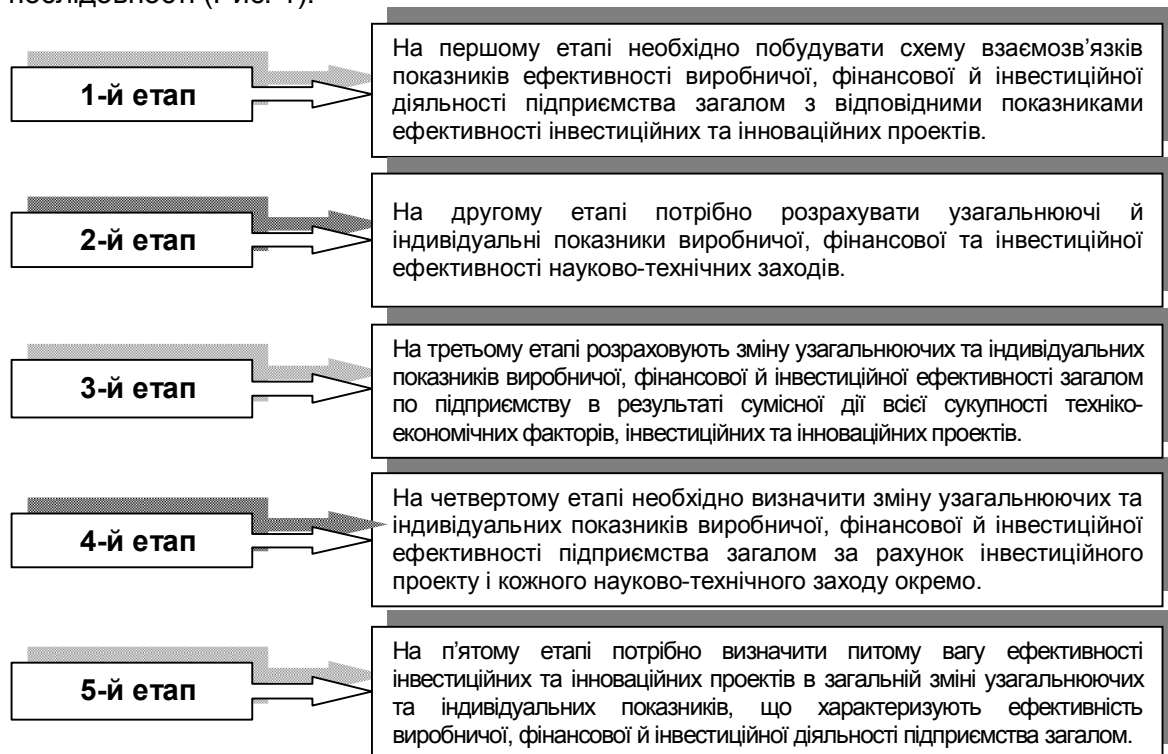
послідовності (Рис. 1).

1-й етап

На першому етапі необхідно побудувати схему взаємозв'язків показників ефективності виробничої, фінансової й інвестиційної діяльності підприємства загалом з відповідними показниками ефективності інвестиційних та інноваційних проектів.

2-й етап

На другому етапі потрібно розрахувати узагальнюючі й індивідуальні показники виробничої, фінансової та інвестиційної ефективності науково-технічних заходів.

3-й етап

На третьому етапі розраховують зміну узагальнюючих та індивідуальних показників виробничої, фінансової й інвестиційної ефективності загалом по підприємству в результаті сумісної дії всієї сукупності техніко-економічних факторів, інвестиційних та інноваційних проектів.

4-й етап

На четвертому етапі необхідно визначити зміну узагальнюючих та індивідуальних показників виробничої, фінансової й інвестиційної ефективності підприємства загалом за рахунок інвестиційного проекту і кожного науково-технічного заходу окремо.

5-й етап

На п'ятому етапі потрібно визначити питому вагу ефективності інвестиційних та інноваційних проектів в загальній зміні узагальнюючих та індивідуальних показників, що характеризують ефективність виробничої, фінансової й інвестиційної діяльності підприємства загалом.